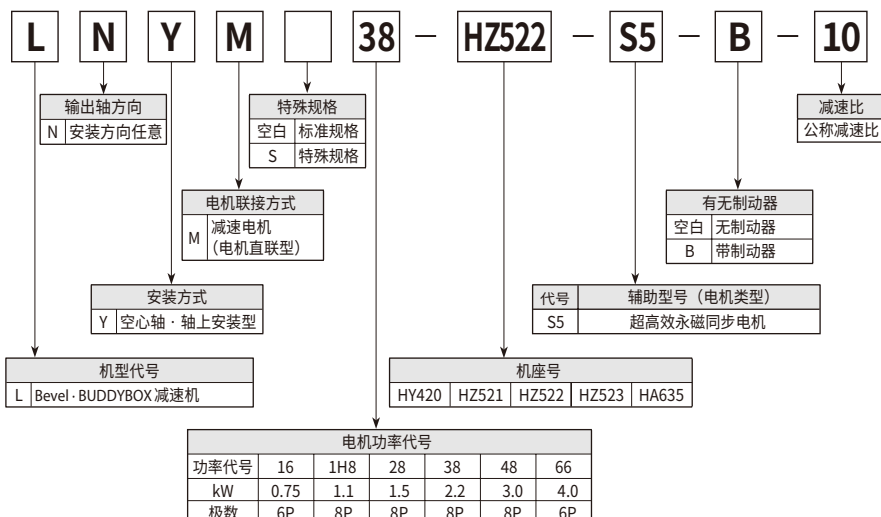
L N Y M 38 — HZ522 — S5 — B — 10

输出轴方向

| N | 安装方向任意 |
|---|---|

特殊规格

| 空白 | 标准规格 |
|---|---|
| S | 特殊规格 |

减速比
公称减速比

电机联接方式

| M | 减速电机（电机直联型） |
|---|---|

有无制动器

| 空白 | 无制动器 |
|---|---|
| B | 带制动器 |

安装方式

| Y | 空心轴 · 轴上安装型 |
|---|---|

| 代号 | 辅助型号（电机类型） |
|---|---|
| S5 | 超高效永磁同步电机 |

机型代号

| L | Bevel · BUDDYBOX减速机 |
|---|---|

机座号

| HY420 | HZ521 | HZ522 | HZ523 | HA635 |
|---|---|---|---|---|

电机功率代号

| 功率代号 | 16 | 1H8 | 28 | 38 | 48 | 66 |
|---|---|---|---|---|---|---|
| kW | 0.75 | 1.1 | 1.5 | 2.2 | 3.0 | 4.0 |
| 极数 | 6P | 8P | 8P | 8P | 8P | 6P |